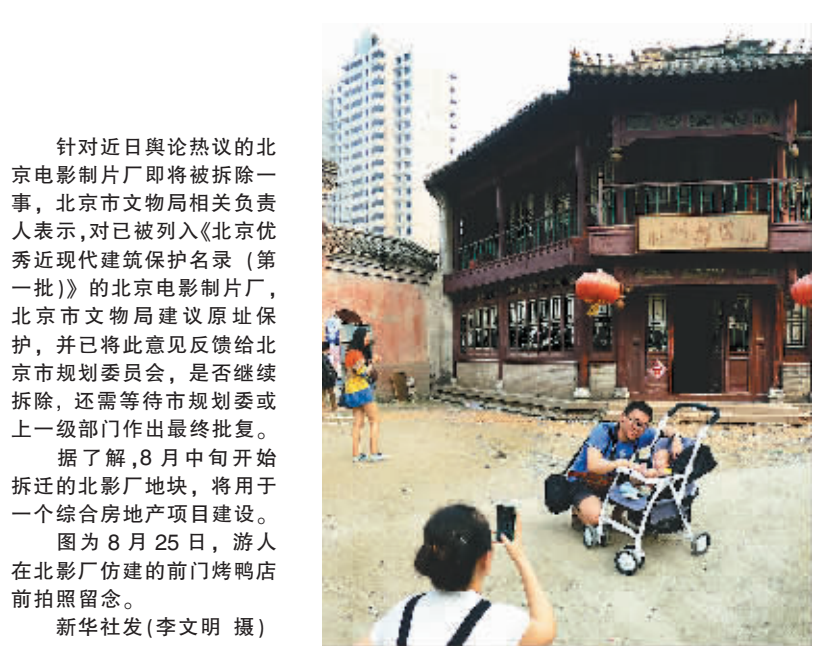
针对近日舆论热议的北京电影制片厂即将被拆除一事，北京市文物局相关负责人表示，对已被列入《北京优秀近现代建筑保护名录（第一批）》的北京电影制片厂，北京市文物局建议原址保护，并已将此意见反馈给北京市规划委员会，是否继续拆除，还需等待市规划委或上一级部门作出最终批复。

据了解，8 月中旬开始拆迁的北影厂地块，将用于一个综合房地产项目建设。

图为 8 月 25 日，游人在北影厂仿建的前门烤鸭店前拍照留念。

新华社发（李文明 摄）

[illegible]